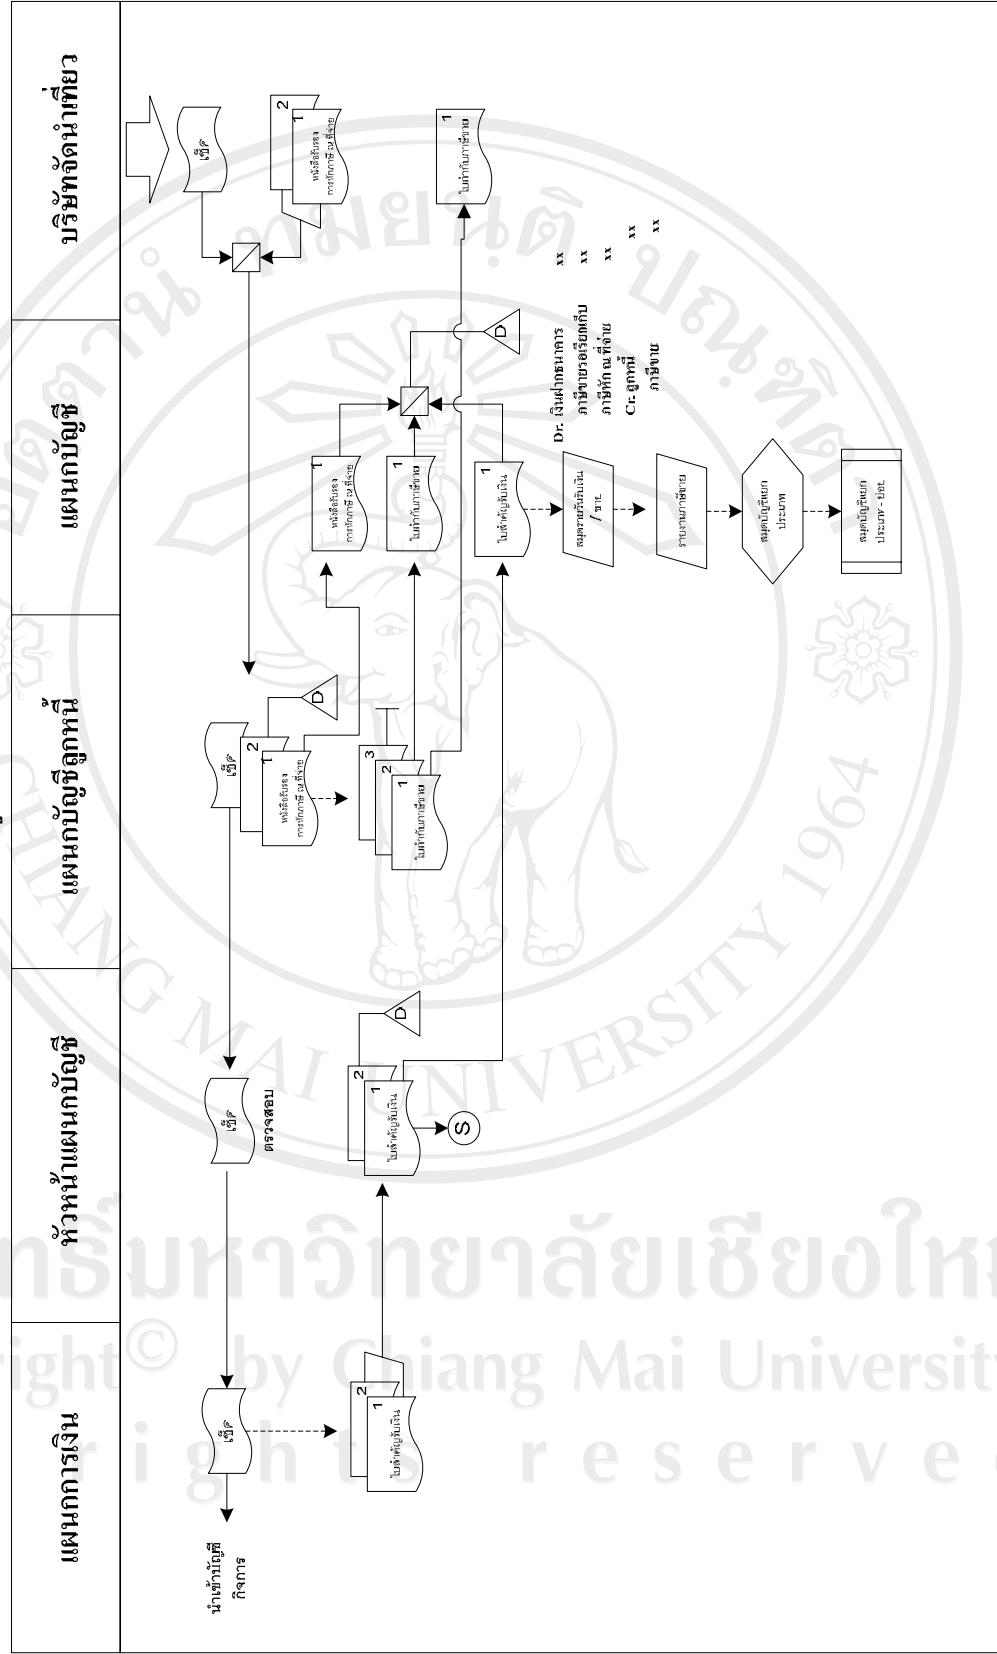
บริษัทจัดนำเที่ยว

แผนกบัญชี

แผนกบัญชีลูกหนี้

หัวหน้าแผนกบัญชี

แผนกการเงิน

เช็ค

2

1

หนังสือรับรองการหักภาษี ณ ที่จ่าย

1

ใบกำกับภาษีขาย

D

Dr. เงินฝากธนาคาร xx

ภาษีขายรอเรียกเก็บ xx

ภาษีหัก ณ ที่จ่าย xx

Cr. ลูกหนี้ xx

ภาษีขาย xx

1

หนังสือรับรองการหักภาษี ณ ที่จ่าย

1

ใบกำกับภาษีขาย

1

ใบสำคัญรับเงิน

สมุดรายวันรับเงิน / ขาย

รายงานภาษีขาย

สมุดบัญชีแยกประเภท

สมุดบัญชีแยกประเภท - ย่อย

เช็ค

2

1

หนังสือรับรองการหักภาษี ณ ที่จ่าย

D

3

2

1

ใบกำกับภาษีขาย

เช็ค

ตรวจสอบ

2

1

ใบสำคัญรับเงิน

D

S

เช็ค

2

1

ใบสำคัญรับเงิน

นำเข้าบัญชีกิจการ

ลิขสิทธิ์มหาวิทยาลัยเชียงใหม่

Copyright © by Chiang Mai University

All rights reserved

CHIANG MAI UNIVERSITY 1964